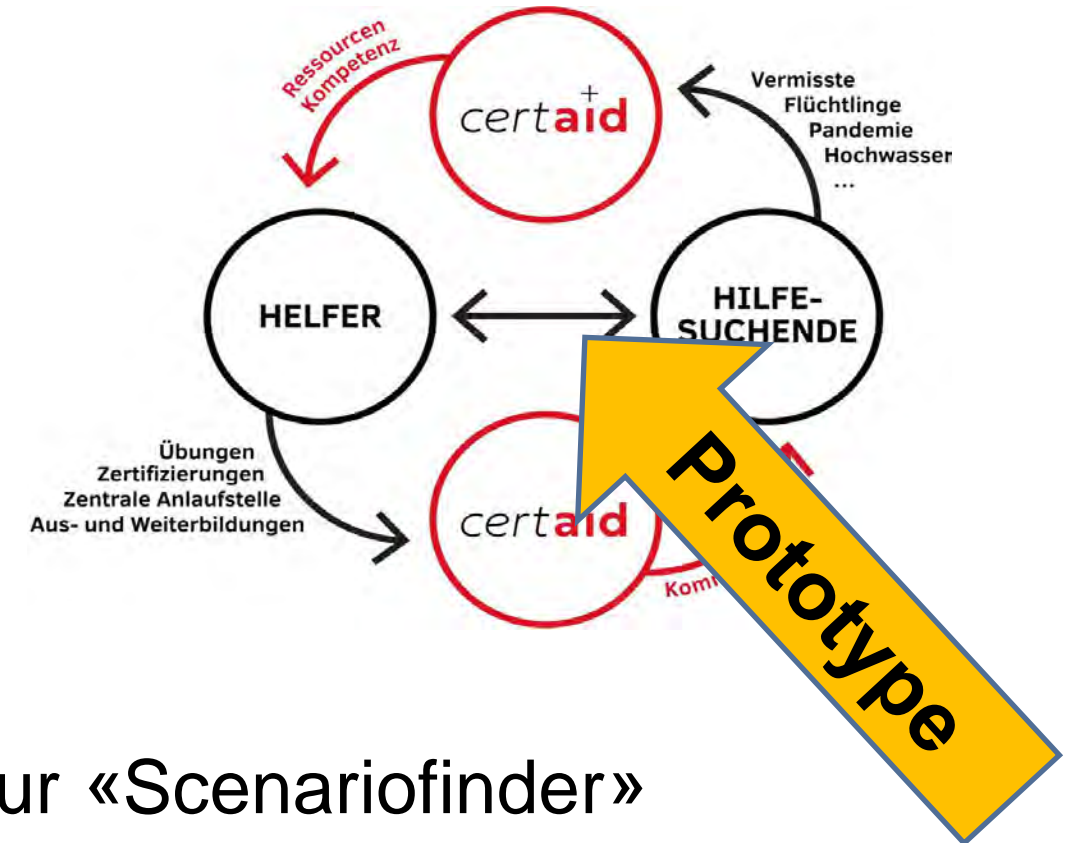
Ressourcen
Kompetenz

certaid

Vermisste
Flüchtlinge
Pandemie
Hochwasser
...

HELFER

HILFE-
SUCHENDE

Übungen
Zertifizierungen
Zentrale Anlaufstelle
Aus- und Weiterbildungen

certaid

Kom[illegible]

Prototype

ur «Scenariofinder»